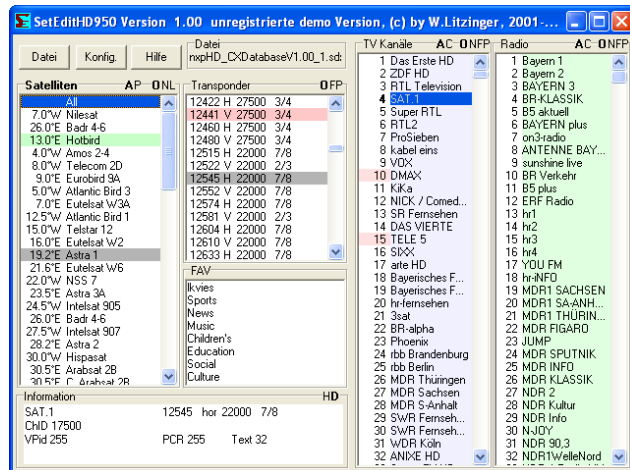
SetEditHD950 Version 1.00 unregistrierte demo Version, (c) by W.Litzinger, 2001-...

Datei | Konfig. | Hilfe

Datei
nxpHD_CXDatabaseV1.00_1.sdx

Satelliten AP ONL
All
7.0°W Nilesat
26.0°E Badr 4-6
13.0°E Hotbird
4.0°W Amos 2-4
8.0°W Telecom 2D
9.0°E Eurobird 9A
5.0°W Atlantic Bird 3
7.0°E Eutelsat W3A
12.5°W Atlantic Bird 1
15.0°W Telstar 12
16.0°E Eutelsat W2
19.2°E Astra 1
21.6°E Eutelsat W6
22.0°W NSS 7
23.5°E Astra 3A
24.5°W Intelsat 905
26.0°E Badr 4-6
27.5°W Intelsat 907
28.2°E Astra 2
30.0°W Hispasat
30.5°E Arabsat 2B
30.5°E C Arabsat 2B

Transponder OFP
12422 H 27500 3/4
12441 V 27500 3/4
12460 H 27500 3/4
12480 V 27500 3/4
12515 H 22000 7/8
12522 V 22000 2/3
12545 H 22000 7/8
12552 V 22000 7/8
12574 H 22000 7/8
12581 V 22000 2/3
12604 H 22000 7/8
12610 V 22000 7/8
12633 H 22000 7/8

FAV
lkvies
Sports
News
Music
Children's
Education
Social
Culture

TV Kanäle AC ONFP
1 Das Erste HD
2 ZDF HD
3 RTL Television
4 SAT.1
5 Super RTL
6 RTL2
7 ProSieben
8 kabel eins
9 VOX
10 DMAX
11 KiKa
12 NICK / Comed...
13 SR Fernsehen
14 DAS VIERTE
15 TELE 5
16 SIXX
17 arte HD
18 Bayerisches F...
19 Bayerisches F...
20 hr-fernsehen
21 3sat
22 BR-alpha
23 Phoenix
24 rbb Brandenburg
25 rbb Berlin
26 MDR Thüringen
27 MDR Sachsen
28 MDR S-Anhalt
29 SWR Fernseh...
30 SWR Fernseh...
31 WDR Köln
32 ANIXE HD

Radio AC ONFP
1 Bayern 1
2 Bayern 2
3 BAYERN 3
4 BR-KLASSIK
5 B5 aktuell
6 BAYERN plus
7 on3-radio
8 ANTENNE BAY...
9 sunshine live
10 BR Verkehr
11 B5 plus
12 ERF Radio
13 hr1
14 hr2
15 hr3
16 hr4
17 YOU FM
18 hr-iNFO
19 MDR1 SACHSEN
20 MDR1 SA-ANH...
21 MDR1 THÜRIN...
22 MDR FIGARO
23 JUMP
24 MDR SPUTNIK
25 MDR INFO
26 MDR KLASSIK
27 NDR 2
28 NDR Kultur
29 NDR Info
30 N-JOY
31 NDR 90,3
32 NDR1WelleNord

Information HD
SAT.1 12545 hor 22000 7/8
ChID 17500
VPid 255 PCR 255 Text 32